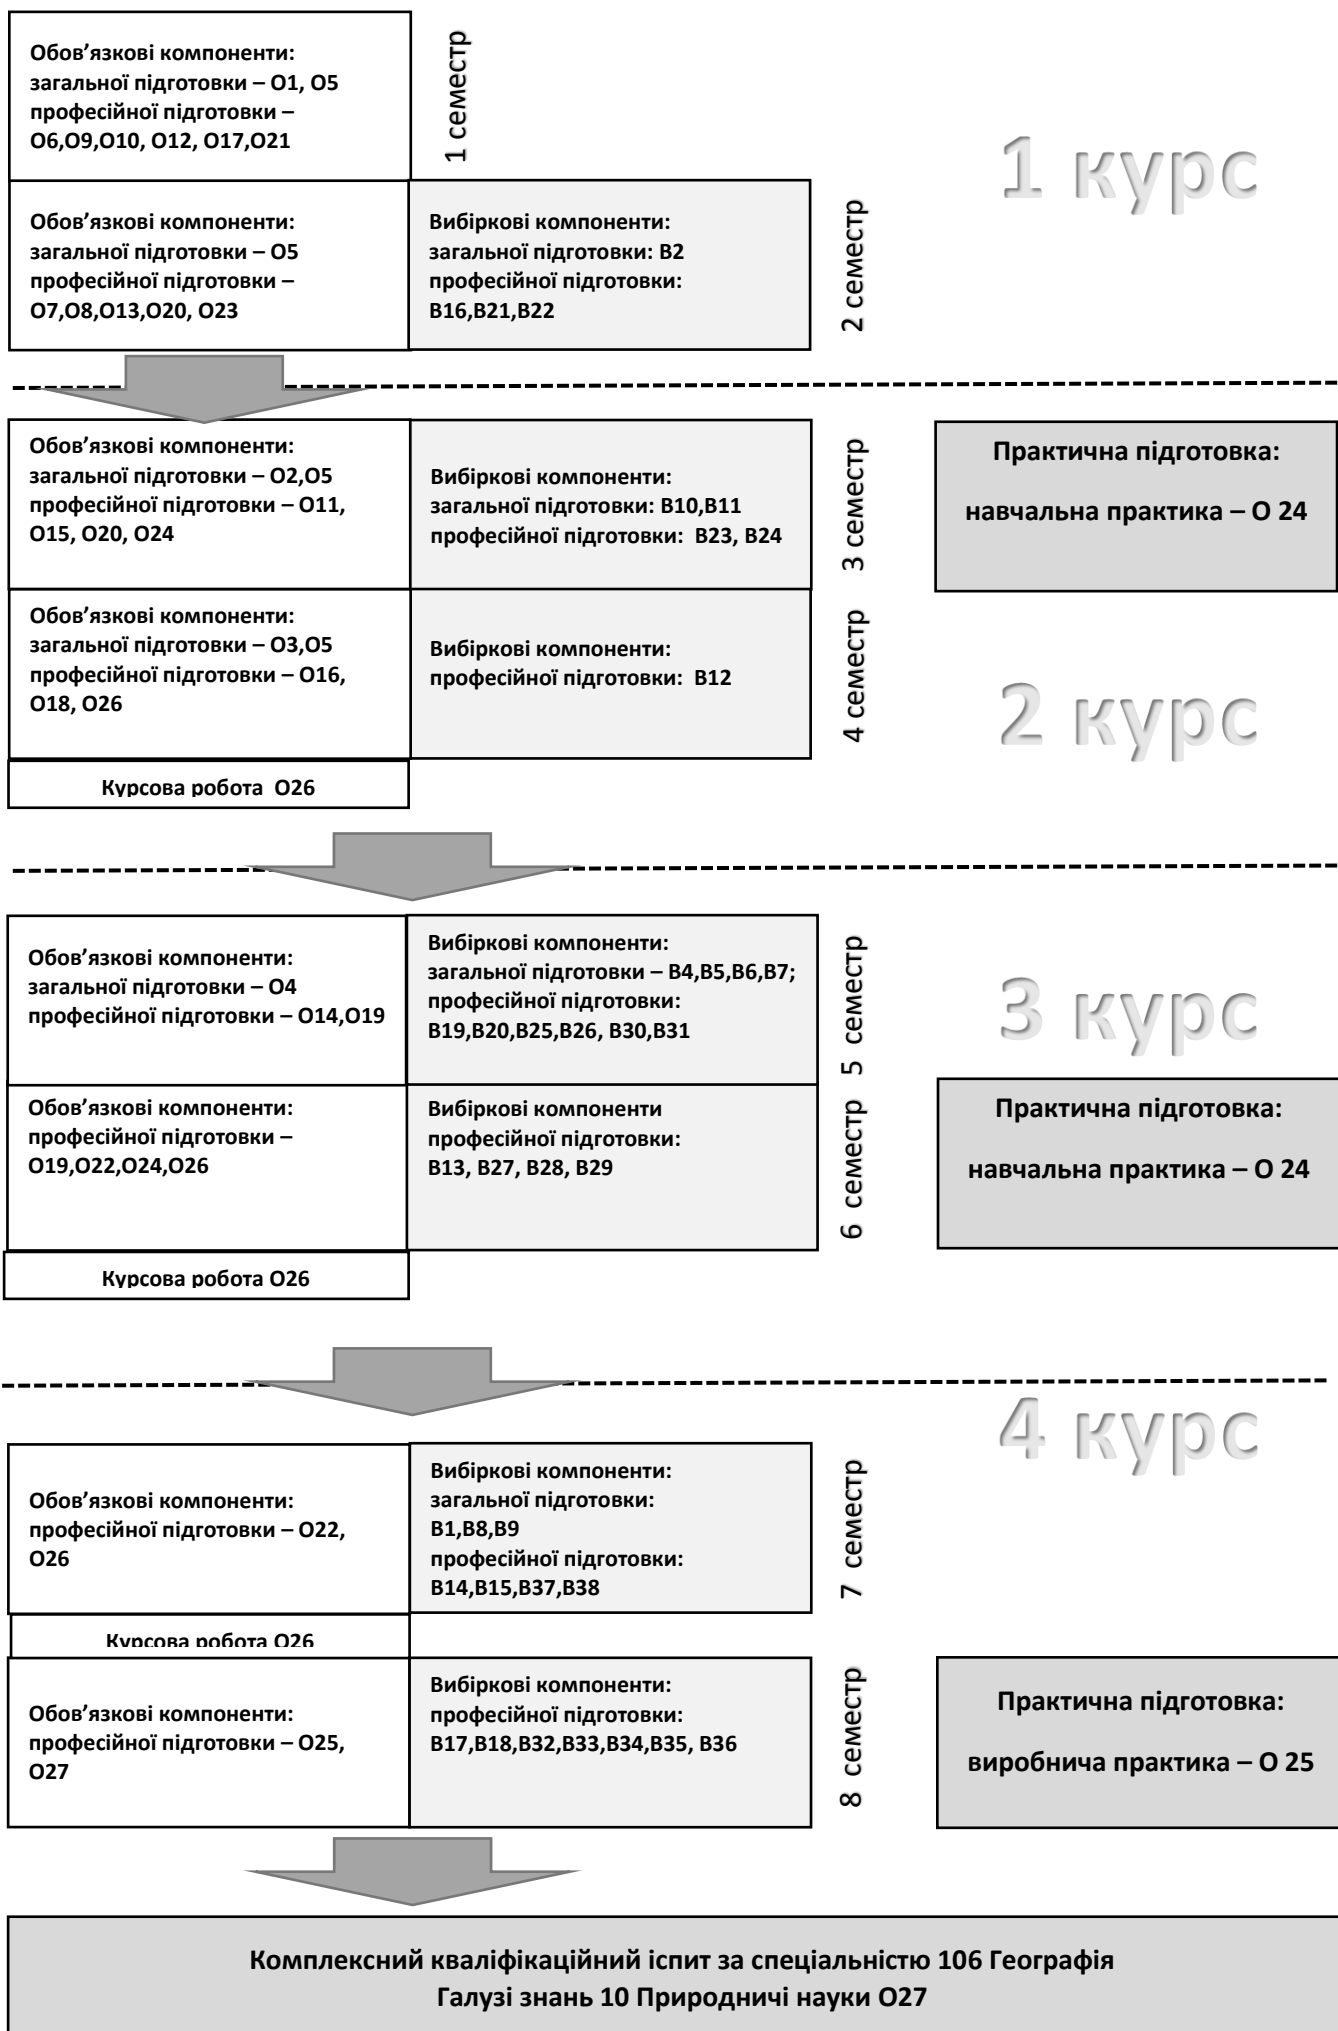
Обов’язкові компоненти:
загальної підготовки – О1, О5
професійної підготовки – О6,О9,О10, О12, О17,О21

1 семестр

1 курс

Обов’язкові компоненти:
загальної підготовки – О5
професійної підготовки – О7,О8,О13,О20, О23

Вибіркові компоненти:
загальної підготовки: В2
професійної підготовки: В16,В21,В22

2 семестр

Обов’язкові компоненти:
загальної підготовки – О2,О5
професійної підготовки – О11, О15, О20, О24

Вибіркові компоненти:
загальної підготовки: В10,В11
професійної підготовки: В23, В24

3 семестр

Практична підготовка:
навчальна практика – О 24

Обов’язкові компоненти:
загальної підготовки – О3,О5
професійної підготовки – О16, О18, О26

Вибіркові компоненти:
професійної підготовки: В12

4 семестр

2 курс

Курсова робота О26

Обов’язкові компоненти:
загальної підготовки – О4
професійної підготовки – О14,О19

Вибіркові компоненти:
загальної підготовки – В4,В5,В6,В7;
професійної підготовки: В19,В20,В25,В26, В30,В31

5 семестр

3 курс

Обов’язкові компоненти:
професійної підготовки – О19,О22,О24,О26

Вибіркові компоненти
професійної підготовки: В13, В27, В28, В29

6 семестр

Практична підготовка:
навчальна практика – О 24

Курсова робота О26

4 курс

Обов’язкові компоненти:
професійної підготовки – О22, О26

Вибіркові компоненти:
загальної підготовки: В1,В8,В9
професійної підготовки: В14,В15,В37,В38

7 семестр

Курсова робота О26

Обов’язкові компоненти:
професійної підготовки – О25, О27

Вибіркові компоненти:
професійної підготовки: В17,В18,В32,В33,В34,В35, В36

8 семестр

Практична підготовка:
виробнича практика – О 25

Комплексний кваліфікаційний іспит за спеціальністю 106 Географія
Галузі знань 10 Природничі науки О27